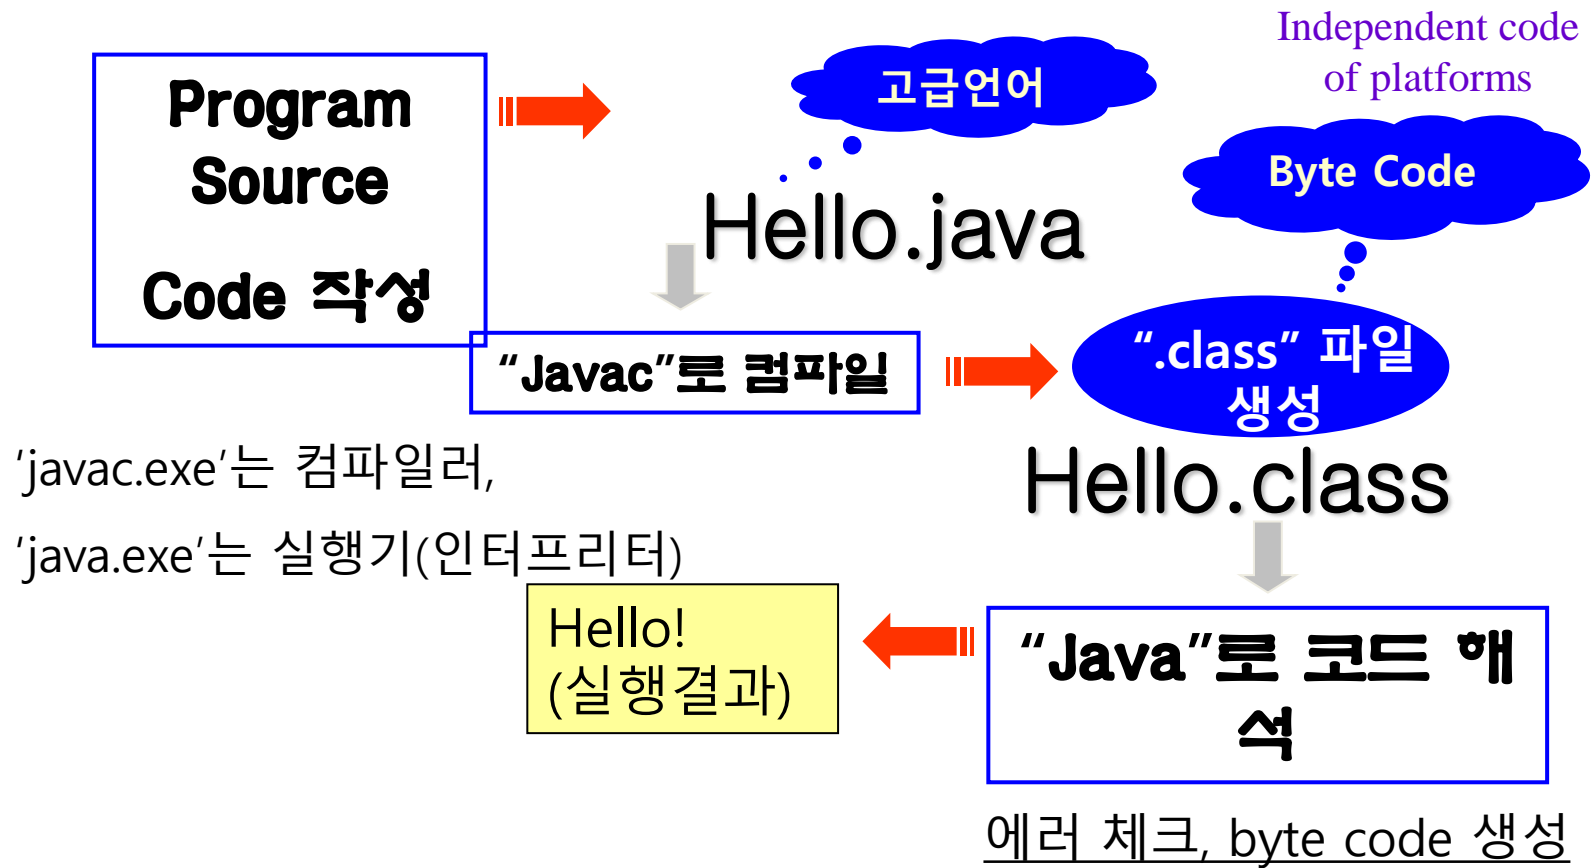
Independent code of platforms

Program Source

Code 작성

고급언어

Hello.java

Byte Code

"Javac"로 컴파일

".class" 파일 생성

'javac.exe'는 컴파일러,

'java.exe'는 실행기(인터프리터)

Hello.class

Hello!
(실행결과)

"Java"로 코드 해석

에러 체크, byte code 생성